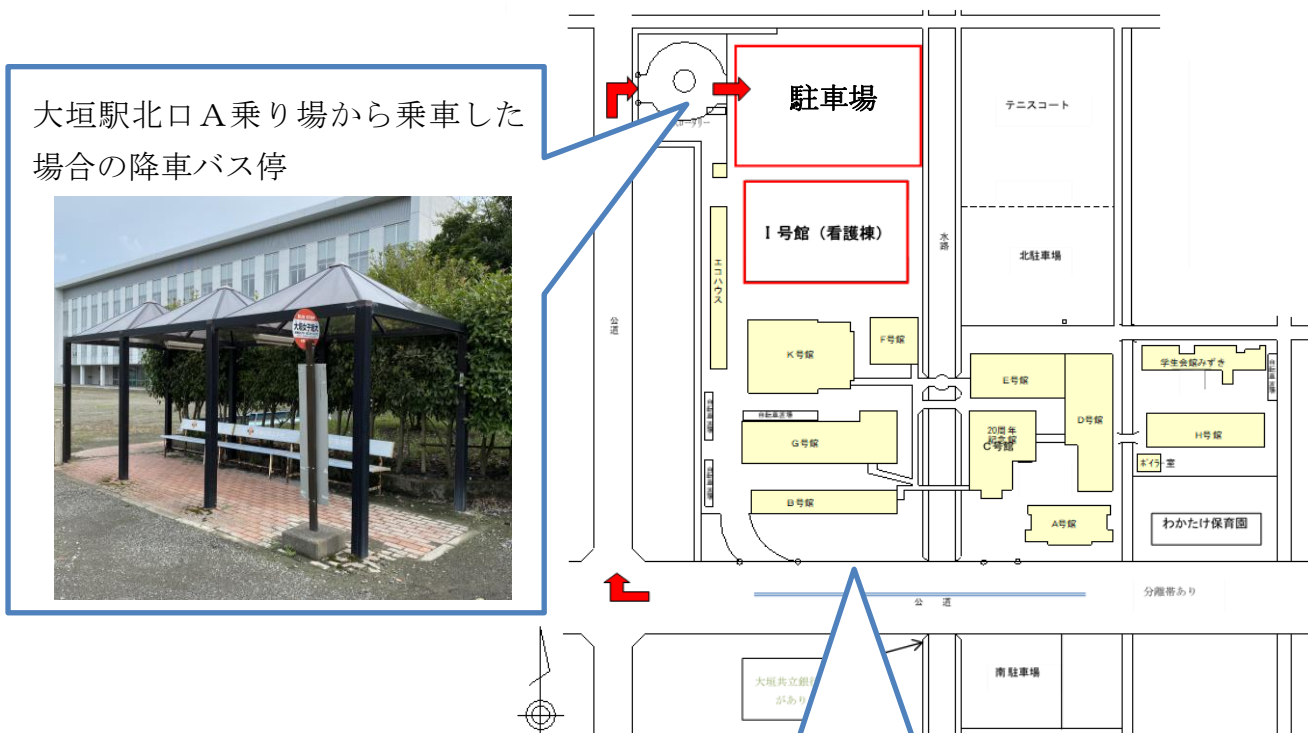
大垣駅北口A乗り場から乗車した場合の降車バス停

大垣女子短大

ロータリー

駐車場

テニスコート

I 号館（看護棟）

水路

北駐車場

エコハウス

公道

K号館

F号館

E号館

D号館

学生会館みずき

G号館

20周年記念館
C号館

H号館

ボイラー室

B号館

A号館

わかたけ保育園

公道

分離帯あり

南駐車場

大垣共立銀行
があり